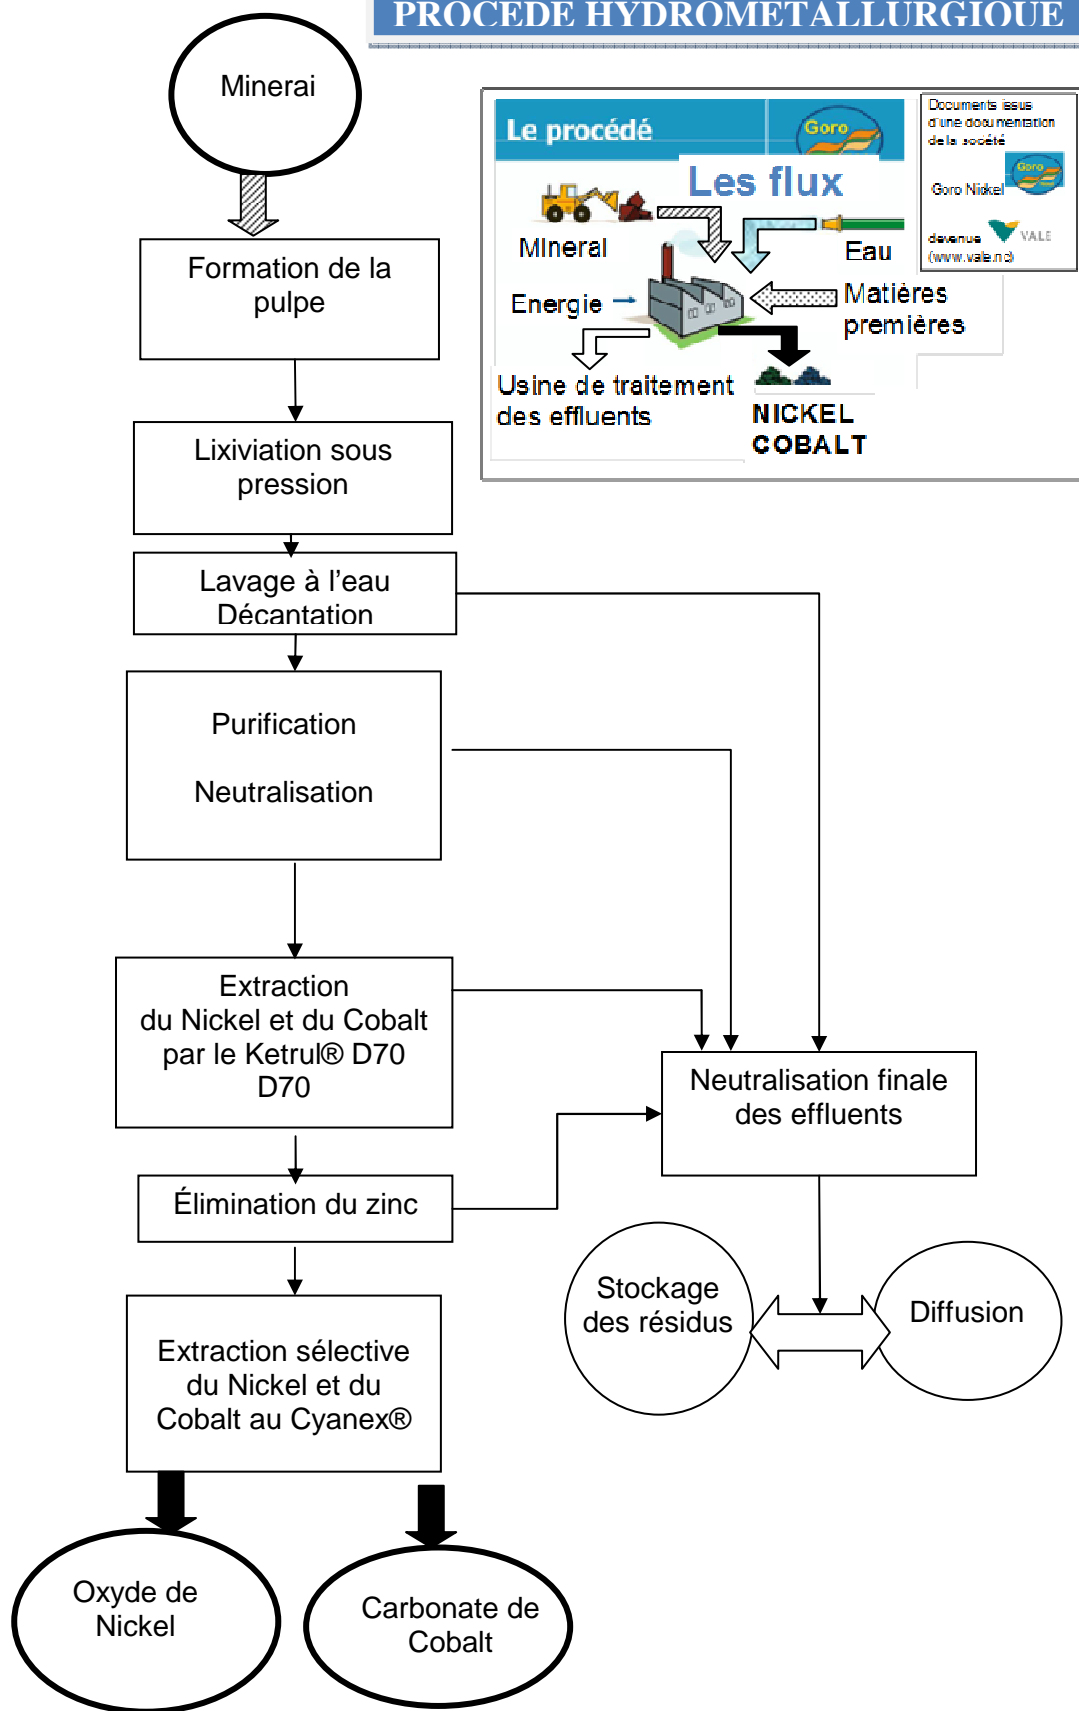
PROCEDE HYDROMETALLURGIQUE

Minerai

Formation de la pulpe

Lixiviation sous pression

Lavage à l'eau Décantation

Purification

Neutralisation

Extraction du Nickel et du Cobalt par le Ketrul® D70 D70

Élimination du zinc

Extraction sélective du Nickel et du Cobalt au Cyanex®

Oxyde de Nickel

Carbonate de Cobalt

Neutralisation finale des effluents

Stockage des résidus

Diffusion

Le procédé

Goro

Les flux

Mineral

Eau

Energie

Matières premières

Usine de traitement des effluents

NICKEL COBALT

Documents issus d'une documentation de la société Goro Nickel devenue (www.vale.nc)

Goro

VALE